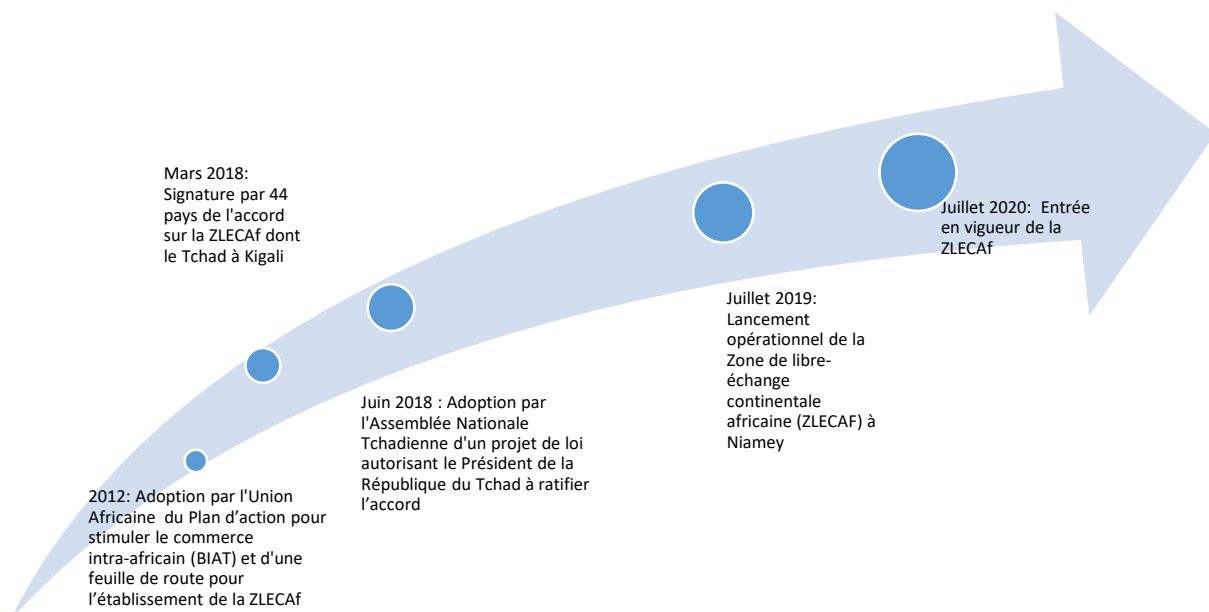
2012: Adoption par l'Union Africaine du Plan d'action pour stimuler le commerce intra-africain (BIAT) et d'une feuille de route pour l'établissement de la ZLECAf

Mars 2018: Signature par 44 pays de l'accord sur la ZLECAf dont le Tchad à Kigali

Juin 2018 : Adoption par l'Assemblée Nationale Tchadienne d'un projet de loi autorisant le Président de la République du Tchad à ratifier l'accord

Juillet 2019: Lancement opérationnel de la Zone de libre-échange continentale africaine (ZLECAF) à Niamey

Juillet 2020: Entrée en vigueur de la ZLECAf